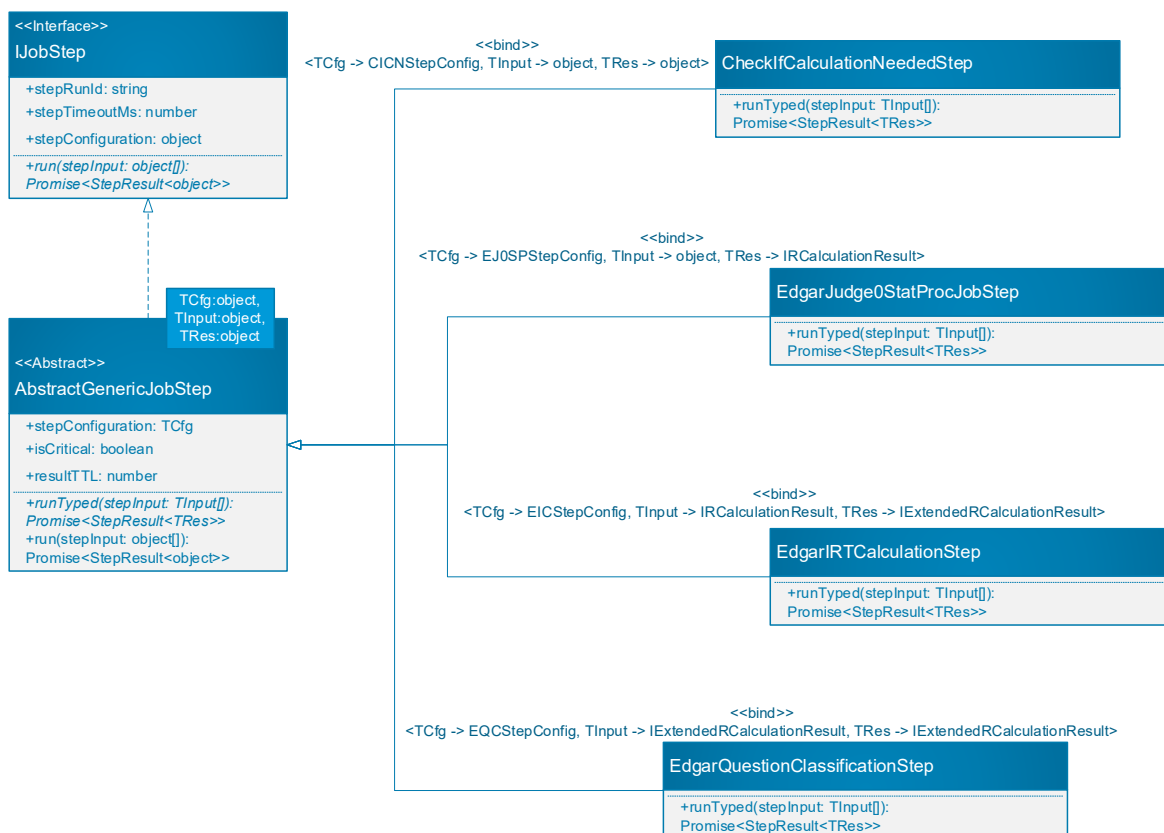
<<Interface>>
IJobStep

+stepRunId: string
+stepTimeoutMs: number
+stepConfiguration: object

+run(stepInput: object[]): Promise<StepResult<object>>

TCfg:object, TInput:object, TRes:object

<<Abstract>>
AbstractGenericJobStep

+stepConfiguration: TCfg
+isCritical: boolean
+resultTTL: number

+runTyped(stepInput: TInput[]): Promise<StepResult<TRes>>
+run(stepInput: object[]): Promise<StepResult<object>>

<<bind>>
<TCfg -> CICNStepConfig, TInput -> object, TRes -> object>

CheckIfCalculationNeededStep

+runTyped(stepInput: TInput[]): Promise<StepResult<TRes>>

<<bind>>
<TCfg -> EJ0SPStepConfig, TInput -> object, TRes -> IRCalculationResult>

EdgarJudge0StatProcJobStep

+runTyped(stepInput: TInput[]): Promise<StepResult<TRes>>

<<bind>>
<TCfg -> EICStepConfig, TInput -> IRCalculationResult, TRes -> IExtendedRCalculationResult>

EdgarIRTCalculationStep

+runTyped(stepInput: TInput[]): Promise<StepResult<TRes>>

<<bind>>
<TCfg -> EQCStepConfig, TInput -> IExtendedRCalculationResult, TRes -> IExtendedRCalculationResult>

EdgarQuestionClassificationStep

+runTyped(stepInput: TInput[]): Promise<StepResult<TRes>>